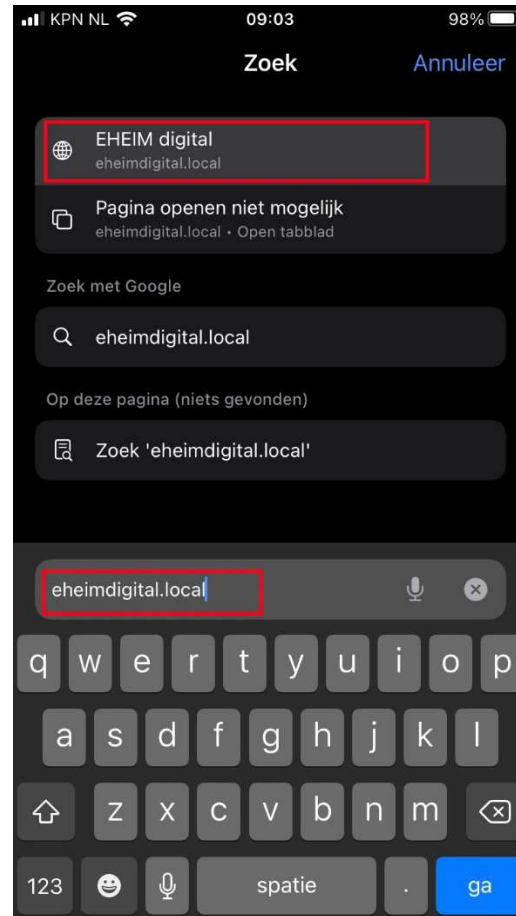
KPN NL 09:03 98%

Zoek Annuleer

EHEIM digital
eheimdigital.local

Pagina openen niet mogelijk
eheimdigital.local • Open tabblad

Zoek met Google

eheimdigital.local

Op deze pagina (niets gevonden)

Zoek 'eheimdigital.local'

eheimdigital.local

q w e r t y u i o p
a s d f g h j k l
z x c v b n m
123 spatie . ga